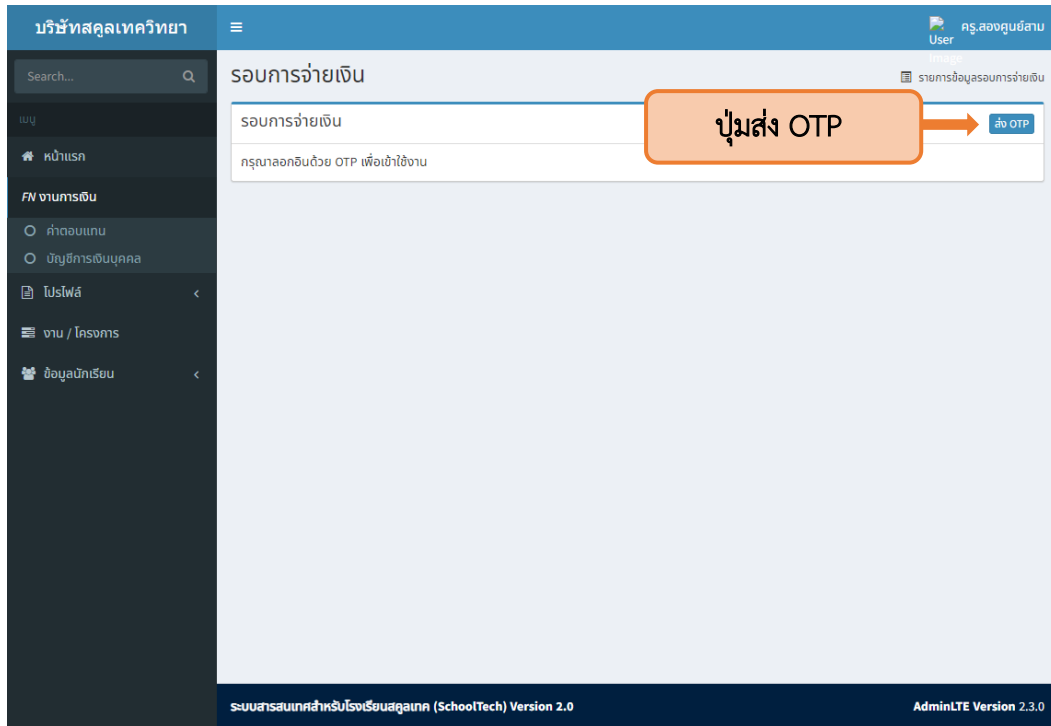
บริษัทสคูลเทควิทยา

Search...

เมนู

หน้าแรก

FN งานการเงิน

ค่าตอบแทน

บัญชีการเงินบุคคล

โปรไฟล์

งาน / โครงการ

ข้อมูลนักเรียน

User Image ครู.สองศูนย์สาม

รอบการจ่ายเงิน

รายการข้อมูลรอบการจ่ายเงิน

รอบการจ่ายเงิน

ปุ่มส่ง OTP

ส่ง OTP

กรุณาลอกอินด้วย OTP เพื่อเข้าใช้งาน

ระบบสารสนเทศสำหรับโรงเรียนสคูลเทค (SchoolTech) Version 2.0

AdminLTE Version 2.3.0